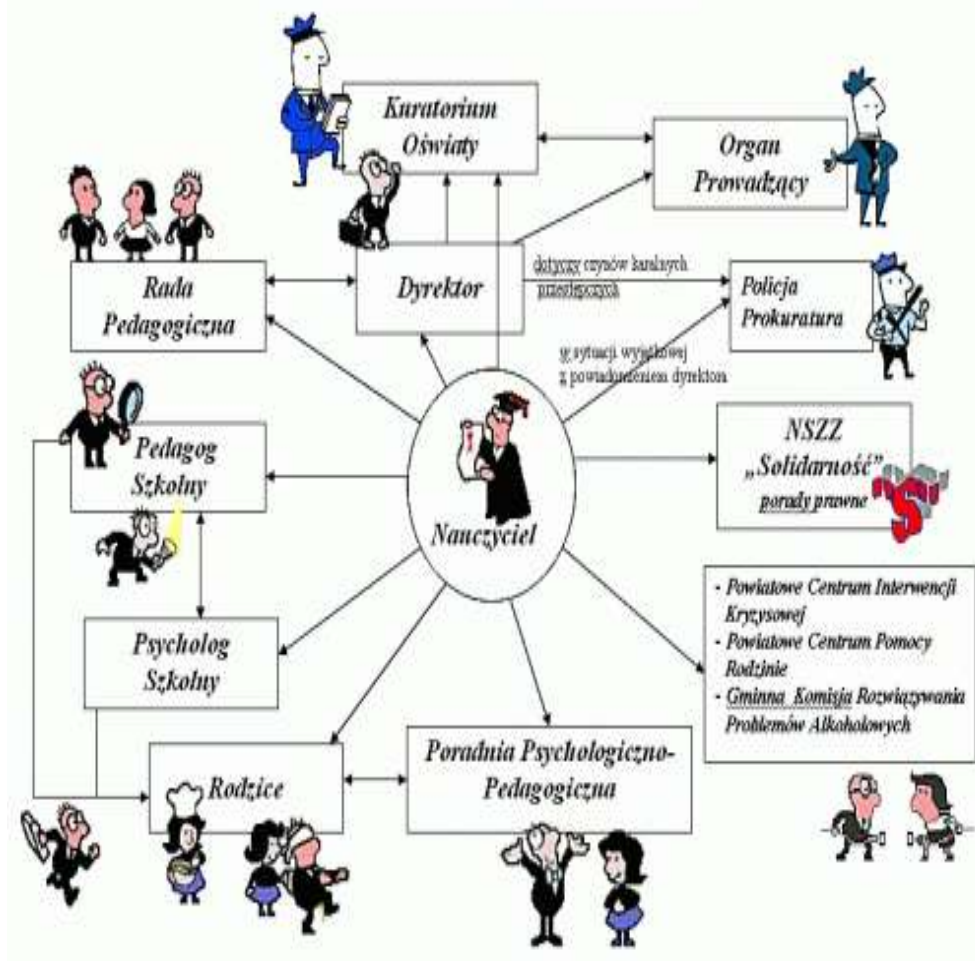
Kuratorium Oświaty

Organ Prowadzący

Rada Pedagogiczna

Dyrektor

dotyczy czynów karalnych przestępczych

Policja Prokuratura

w sytuacji wyjątkowej z powiadomieniem dyrektora

Pedagog Szkolny

Nauczyciel

NSZZ „Solidarność” porady prawne

Psycholog Szkolny

- Powiatowe Centrum Interwencji Kryzysowej
- Powiatowe Centrum Pomocy Rodzinie
- Gminna Komisja Rozwiązywania Problemów Alkoholowych

Rodzice

Poradnia Psychologiczno-Pedagogiczna